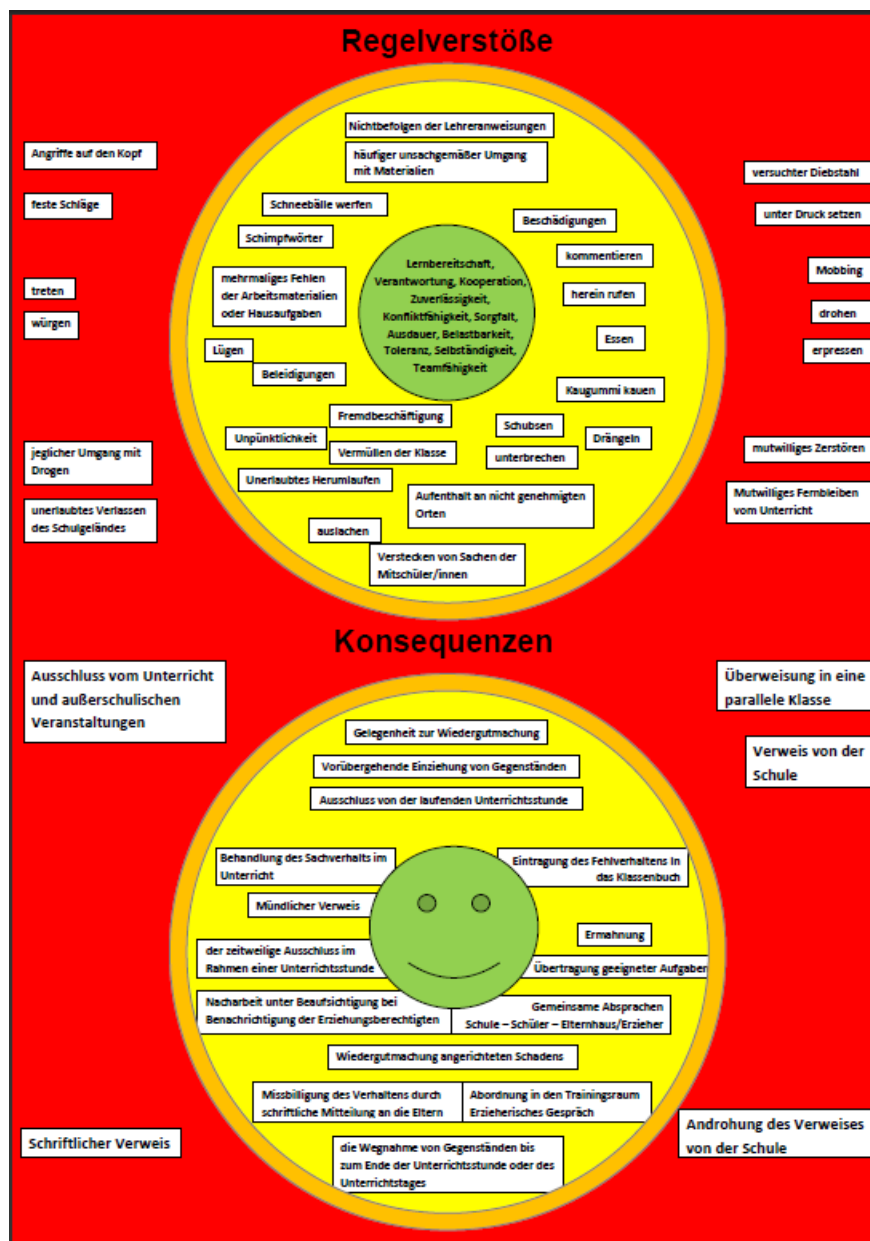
Regelverstöße

Angriffe auf den Kopf

feste Schläge

treten

würgen

jeglicher Umgang mit Drogen

unerlaubtes Verlassen des Schulgeländes

Nichtbefolgen der Lehreranweisungen

häufiger unsachgemäßer Umgang mit Materialien

Schneebälle werfen

Beschädigungen

Schimpfwörter

kommentieren

mehrmaliges Fehlen der Arbeitsmaterialien oder Hausaufgaben

Lernbereitschaft, Verantwortung, Kooperation, Zuverlässigkeit, Konfliktfähigkeit, Sorgfalt, Ausdauer, Belastbarkeit, Toleranz, Selbständigkeit, Teamfähigkeit

herein rufen

Essen

Lügen

Beleidigungen

Kaugummi kauen

Fremdbeschäftigung

Schubsen

Drängeln

Unpünktlichkeit

Vermüllen der Klasse

unterbrechen

Unerlaubtes Herumlaufen

Aufenthalt an nicht genehmigten Orten

auslachen

Verstecken von Sachen der Mitschüler/innen

versuchter Diebstahl

unter Druck setzen

Mobbing

drohen

erpressen

mutwilliges Zerstören

Mutwilliges Fernbleiben vom Unterricht

Konsequenzen

Ausschluss vom Unterricht und außerschulischen Veranstaltungen

Überweisung in eine parallele Klasse

Verweis von der Schule

Gelegenheit zur Wiedergutmachung

Vorübergehende Einziehung von Gegenständen

Ausschluss von der laufenden Unterrichtsstunde

Behandlung des Sachverhalts im Unterricht

Eintragung des Fehlverhaltens in das Klassenbuch

Mündlicher Verweis

Ermahnung

der zeitweilige Ausschluss im Rahmen einer Unterrichtsstunde

Übertragung geeigneter Aufgaben

Nacharbeit unter Beaufsichtigung bei Benachrichtigung der Erziehungsberechtigten

Gemeinsame Absprachen Schule – Schüler – Elternhaus/Erzieher

Wiedergutmachung angerichteten Schadens

Missbilligung des Verhaltens durch schriftliche Mitteilung an die Eltern

Abordnung in den Trainingsraum Erzieherisches Gespräch

Schriftlicher Verweis

die Wegnahme von Gegenständen bis zum Ende der Unterrichtsstunde oder des Unterrichtstages

Androhung des Verweises von der Schule